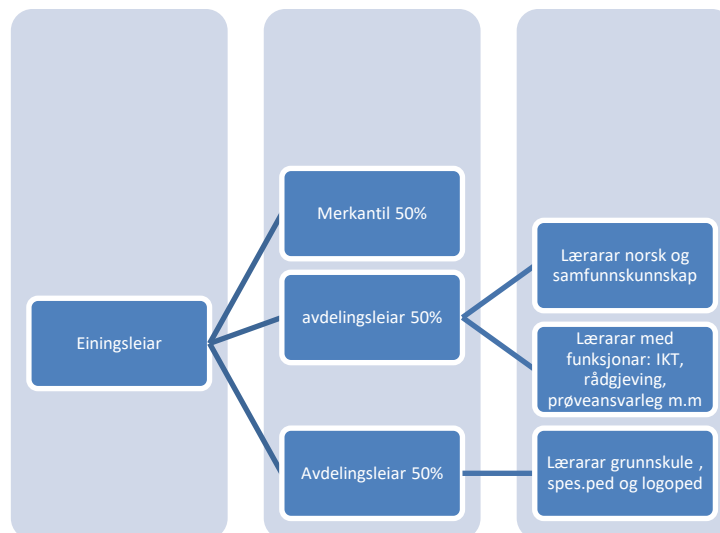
Einingsleiar

Merkantil 50%

avdelingsleiar 50%

Avdelingsleiar 50%

Lærarar norsk og samfunnskunnskap

Lærarar med funksjonar: IKT, rådgjeving, prøveansvarleg m.m

Lærarar grunnskule , spes.ped og logoped